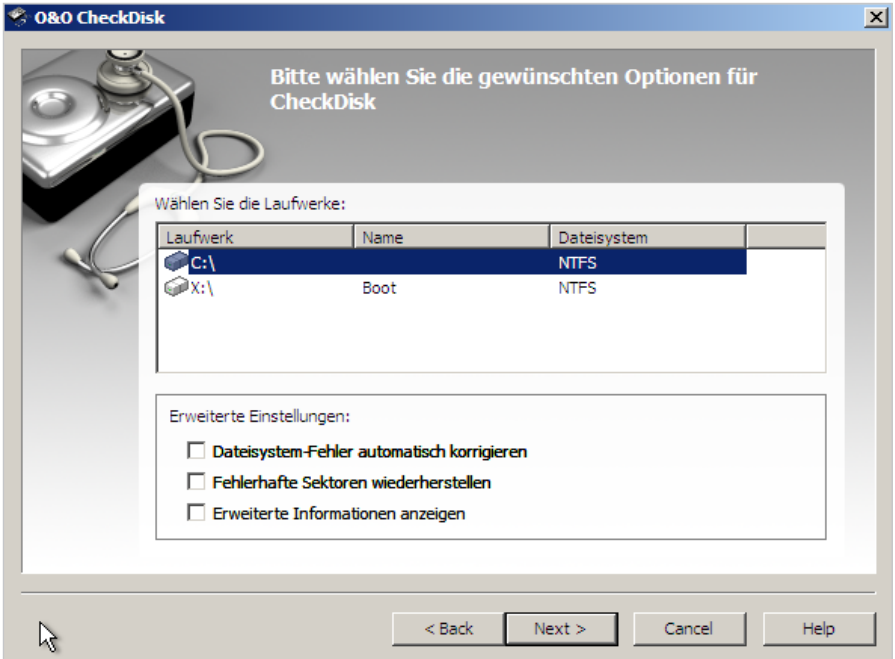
O&O CheckDisk

Bitte wählen Sie die gewünschten Optionen für CheckDisk

Wählen Sie die Laufwerke:

| Laufwerk | Name | Dateisystem |
|---|---|---|
| C:\ | | NTFS |
| X:\ | Boot | NTFS |

Erweiterte Einstellungen:

Dateisystem-Fehler automatisch korrigieren

Fehlerhafte Sektoren wiederherstellen

Erweiterte Informationen anzeigen

< Back
Next >
Cancel
Help